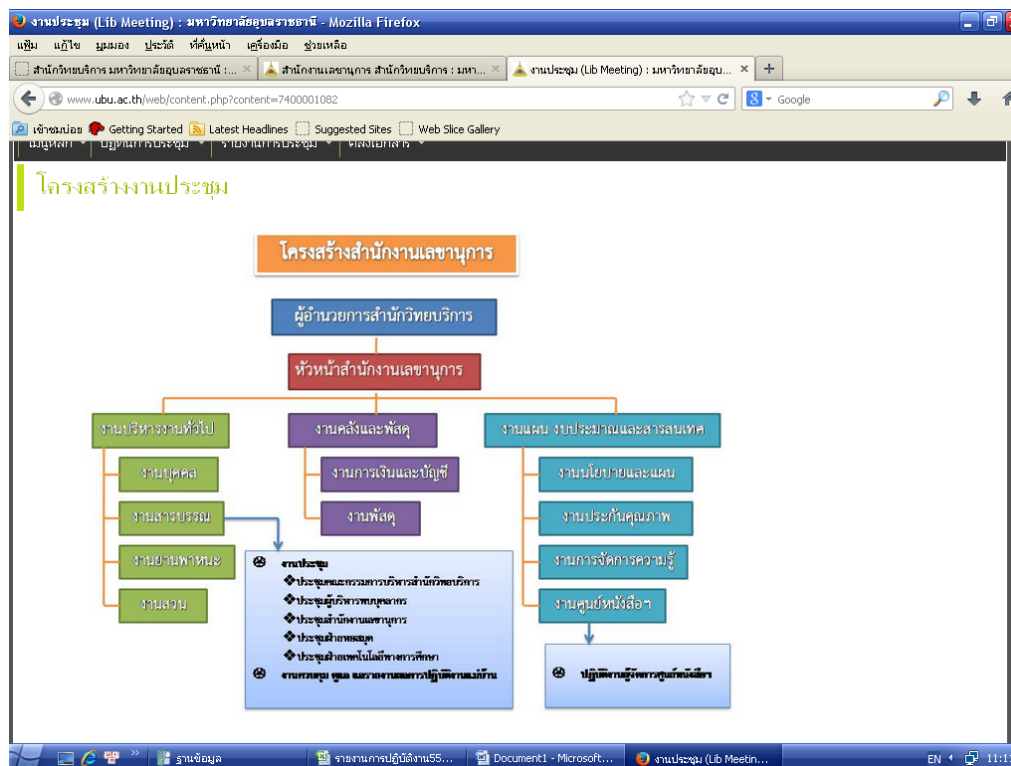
งานประชุม (Lib Meeting) : มหาวิทยาลัยอุบลราชธานี - Mozilla Firefox

แฟ้ม แก้ไข มุมมอง ประวัติ ที่คั่นหน้า เครื่องมือ ช่วยเหลือ

สำนักวิทยบริการ มหาวิทยาลัยอุบลราชธานี : ... × | สำนักงานเลขานุการ สำนักวิทยบริการ : มหา... × | งานประชุม (Lib Meeting) : มหาวิทยาลัยอุบ... × | +

www.ubu.ac.th/web/content.php?content=7400001082

Google

เข้าชมบ่อย Getting Started Latest Headlines Suggested Sites Web Slice Gallery

เมนูหลัก ▾ ปฏิทินการประชุม ▾ รายงานการประชุม ▾ คลังเอกสาร ▾

โครงสร้างงานประชุม

โครงสร้างสำนักงานเลขานุการ

ผู้อำนวยการสำนักวิทยบริการ

หัวหน้าสำนักงานเลขานุการ

งานบริหารงานทั่วไป

งานบุคคล

งานสารบรรณ

งานยานพาหนะ

งานสวน

งานคลังและพัสดุ

งานการเงินและบัญชี

งานพัสดุ

งานแผน งบประมาณและสารสนเทศ

งานนโยบายและแผน

งานประกันคุณภาพ

งานการจัดการความรู้

งานศูนย์หนังสือฯ

งานประชุม

ประชุมคณะกรรมการบริหารสำนักวิทยบริการ

ประชุมผู้บริหารพบบุคลากร

ประชุมสำนักงานเลขานุการ

ประชุมฝ่ายหอสมุด

ประชุมฝ่ายเทคโนโลยีทางการศึกษา

งานควบคุม ดูแล และวางแผนการปฏิบัติงานแม่บ้าน

ปฏิบัติงานผู้จัดการศูนย์หนังสือ

ฐานข้อมูล | รายงานการปฏิบัติงาน55... | Document1 - Microsoft... | งานประชุม (Lib Meetin...

EN 11:1